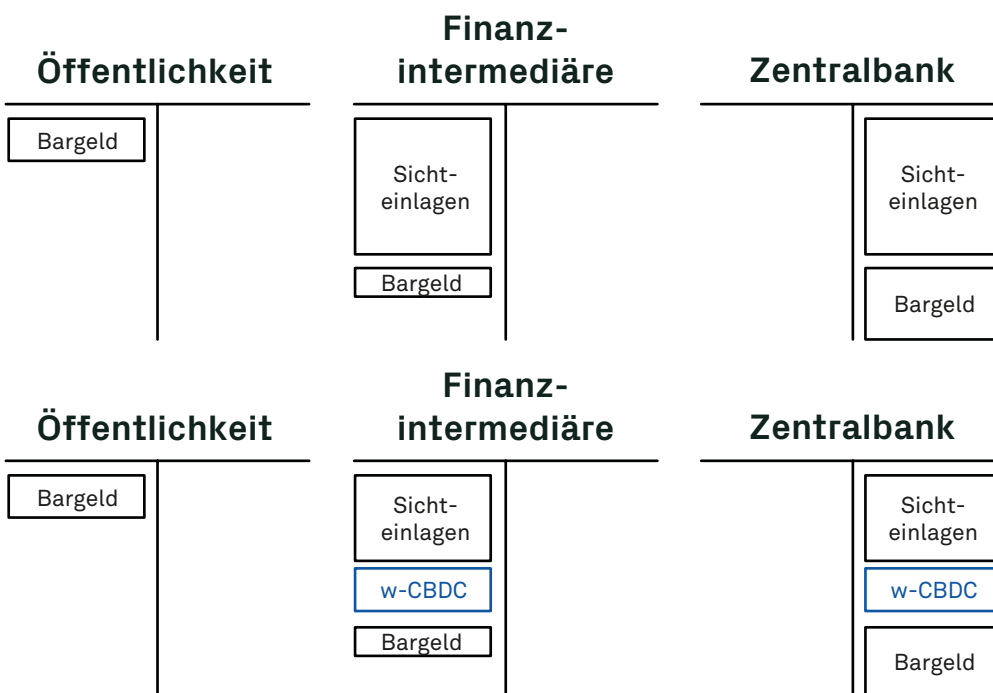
Öffentlichkeit

Bargeld

Finanzintermediäre

Sichteinlagen

Bargeld

Zentralbank

Sichteinlagen

Bargeld

Öffentlichkeit

Bargeld

Finanzintermediäre

Sichteinlagen

w-CBDC

Bargeld

Zentralbank

Sichteinlagen

w-CBDC

Bargeld